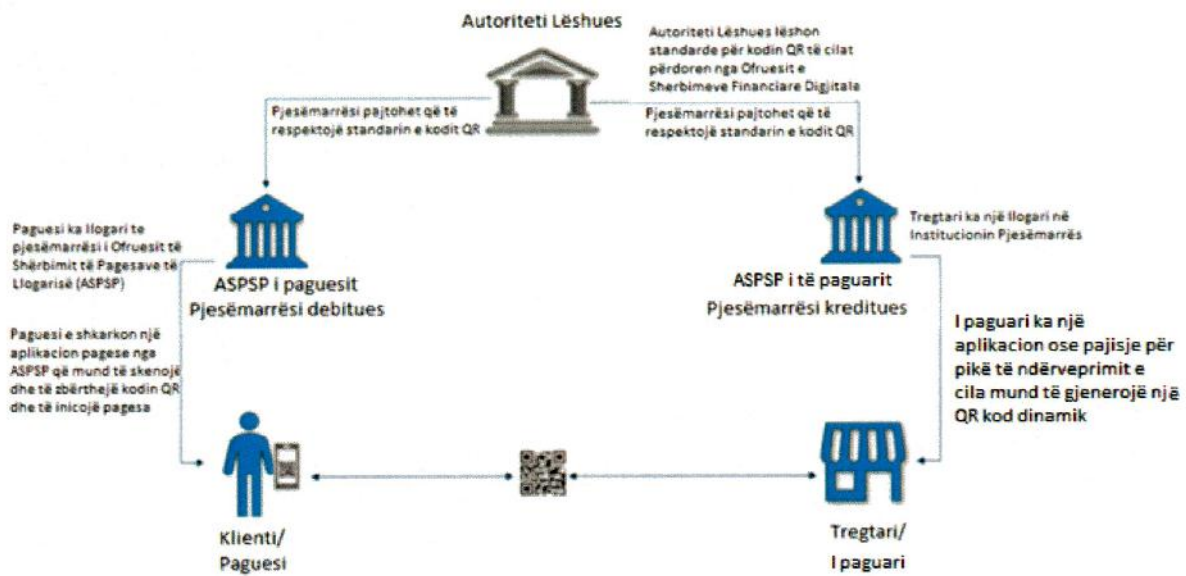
Autoriteti Lëshues

Autoriteti Lëshues lëshon standarde për kodin QR të cilat përdoren nga Ofruesit e Sherbimeve Financiare Digitale

Pjesëmarrësi pajtohet që të respektojë standarin e kodit QR

Pjesëmarrësi pajtohet që të respektojë standarin e kodit QR

Paguesi ka llogari te pjesëmarrësi i Ofruesit të Shërbimit të Pagesave të Llogarisë (ASPSP)

ASPSP i paguesit
Pjesëmarrësi debitues

Tregtari ka një llogari në Institucionin Pjesëmarrës

ASPSP i të paguarit
Pjesëmarrësi kreditues

Paguesi e shkarkon një aplikacion pagese nga ASPSP që mund të skenojë dhe të zbërthejë kodin QR dhe të inicojë pagesa

I paguari ka një aplikacion ose pajisje për pikë të ndërveprimit e cila mund të gjenerojë një QR kod dinamik

Klienti/
Paguesi

Tregtari/
I paguari